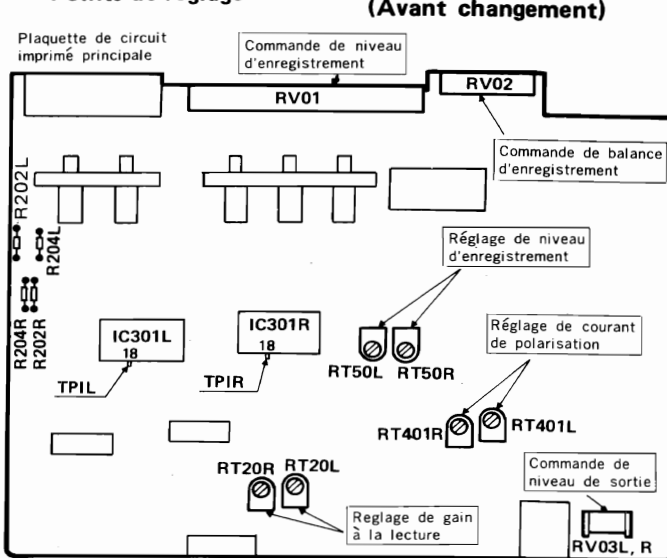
Points de réglage

(Avant changement)

Plaquette de circuit imprimé principale

Commande de niveau d'enregistrement

RV01

RV02

Commande de balance d'enregistrement

R202L

R204L

R204R

R202R

Réglage de niveau d'enregistrement

Réglage de courant de polarisation

IC301L
18

IC301R
18

TPIL

TPIR

RT50L

RT50R

RT401R

RT401L

RT20R

RT20L

Commande de niveau de sortie

Reglage de gain à la lecture

RV03L, R